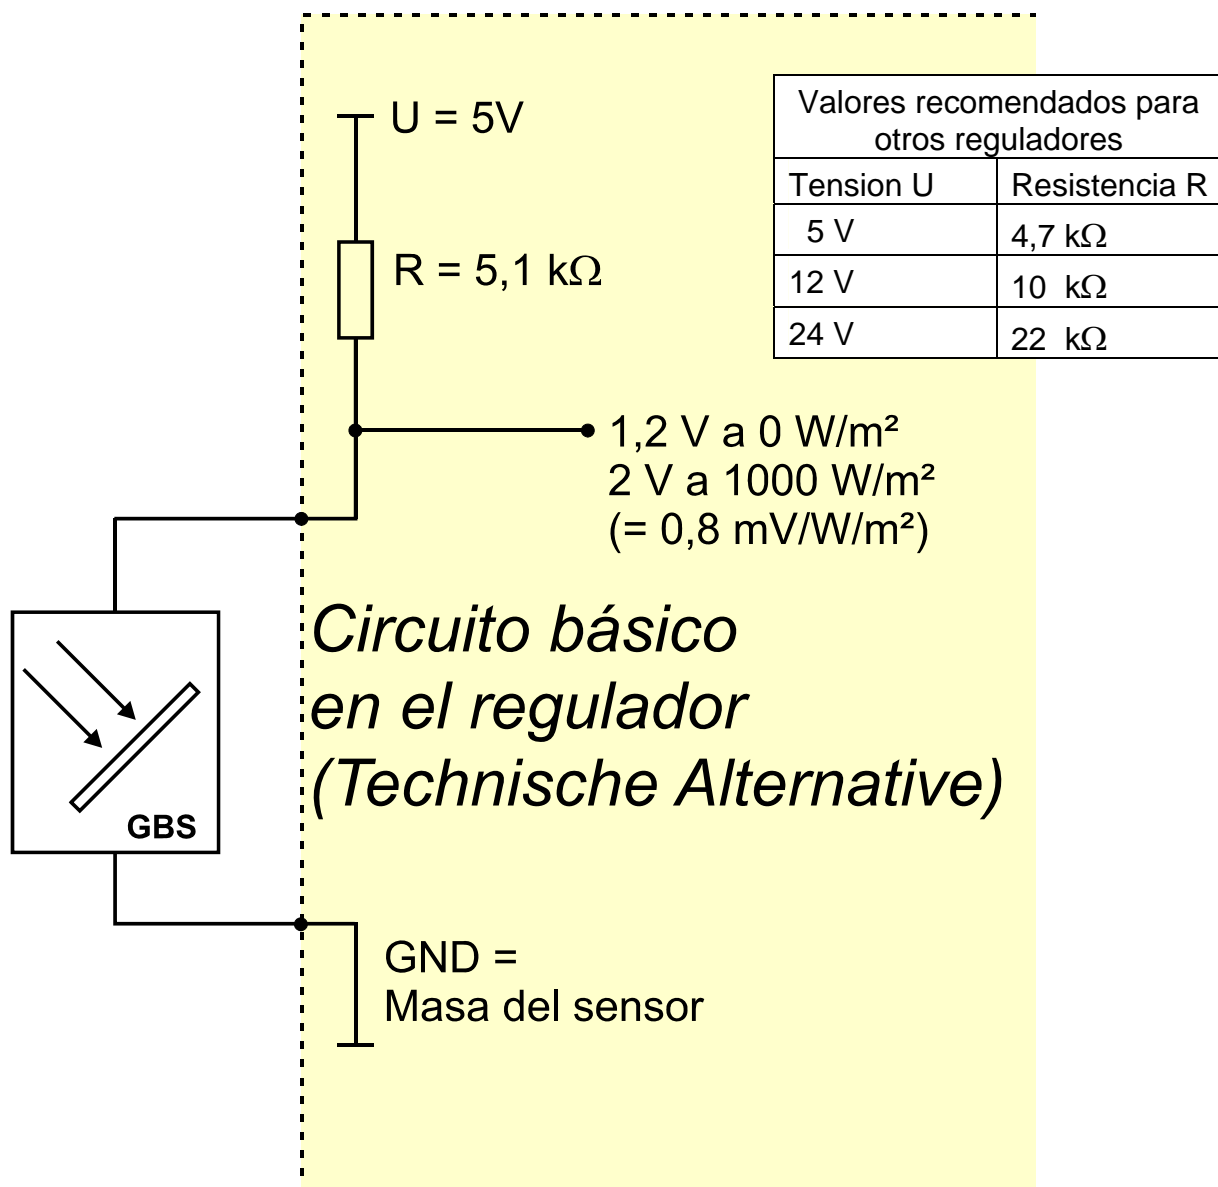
U = 5V

R = 5,1 k$\Omega$

| Valores recomendados para otros reguladores | |
|---|---|
| Tension U | Resistencia R |
| 5 V | 4,7 k$\Omega$ |
| 12 V | 10 k$\Omega$ |
| 24 V | 22 k$\Omega$ |

1,2 V a 0 W/m²
2 V a 1000 W/m²
(= 0,8 mV/W/m²)

Circuito básico en el regulador (Technische Alternative)

GBS

GND = Masa del sensor